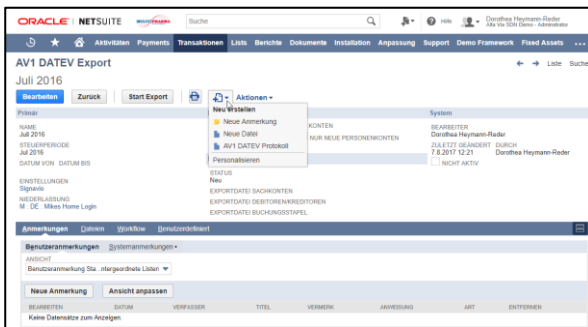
ORACLE | NETSUITE

Suche

Hilfe

Dorothea Heymann-Reder
Alta Via SDN Demo - Administrator

Aktivitäten Payments Transaktionen Lists Berichte Dokumente Installation Anpassung Support Demo Framework Fixed Assets ...

AV1 DATEV Export

Juli 2016

Liste Suche

Bearbeiten Zurück Start Export

Aktionen

Neu erstellen
Neue Anmerkung
Neue Datei
AV1 DATEV Protokoll
Personalisieren

Primär

NAME
Juli 2016
STEUERPERIODE
Jul 2016
DATUM VON DATUM BIS

EINSTELLUNGEN
Signavio
NIEDERLASSUNG
M : DE : Mikes Home Login

KONTEN
NUR NEUE PERSONENKONTEN

STATUS
Neu
EXPORTDATEI SACHKONTEN
EXPORTDATEI DEBITOREN/KREDITOREN
EXPORTDATEI BUCHUNGSSTAPEL

System

BEARBEITER
Dorothea Heymann-Reder
ZULETZT GEÄNDERT DURCH
7.8.2017 12:21 Dorothea Heymann-Reder
NICHT AKTIV

Anmerkungen Dateien Workflow Benutzerdefiniert

Benutzeranmerkungen Systemanmerkungen

ANSICHT
Benutzeranmerkung Sta...ntergeordnete Listen

Neue Anmerkung Ansicht anpassen

| BEARBEITEN | DATUM | VERFASSER | TITEL | VERMERK | ANWEISUNG | ART | ENTFERNEN |
|---|---|---|---|---|---|---|---|
| Keine Datensätze zum Anzeigen. | | | | | | | |